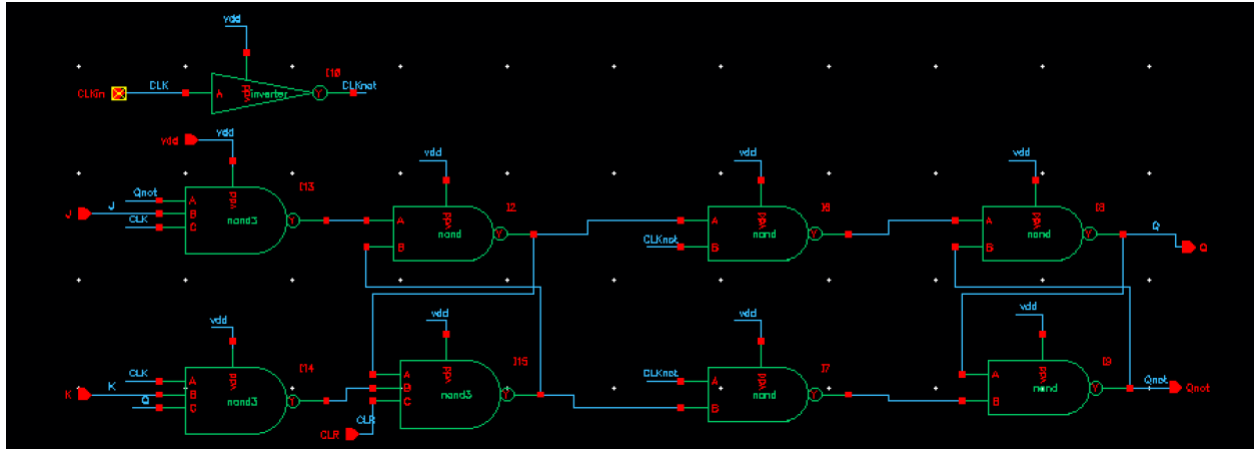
vdd
CLKin
CLK
A
vdd
inverter
Y
I10
CLKnot

vdd
vdd
I13
Qnot
J
J
CLK
A
B
C
vdd
nand3
Y

vdd
A
B
vdd
nand
Y
I2

vdd
A
CLKnot
B
vdd
nand
Y
I6

vdd
A
B
vdd
nand
Y
I8
Q
Q

vdd
I14
CLK
K
K
Q
A
B
C
vdd
nand3
Y

vdd
A
B
C
vdd
nand3
Y
I15
CLR
CLR

vdd
CLKnot
A
B
vdd
nand
Y
I7

vdd
A
B
vdd
nand
Y
I9
Qnot
Qnot